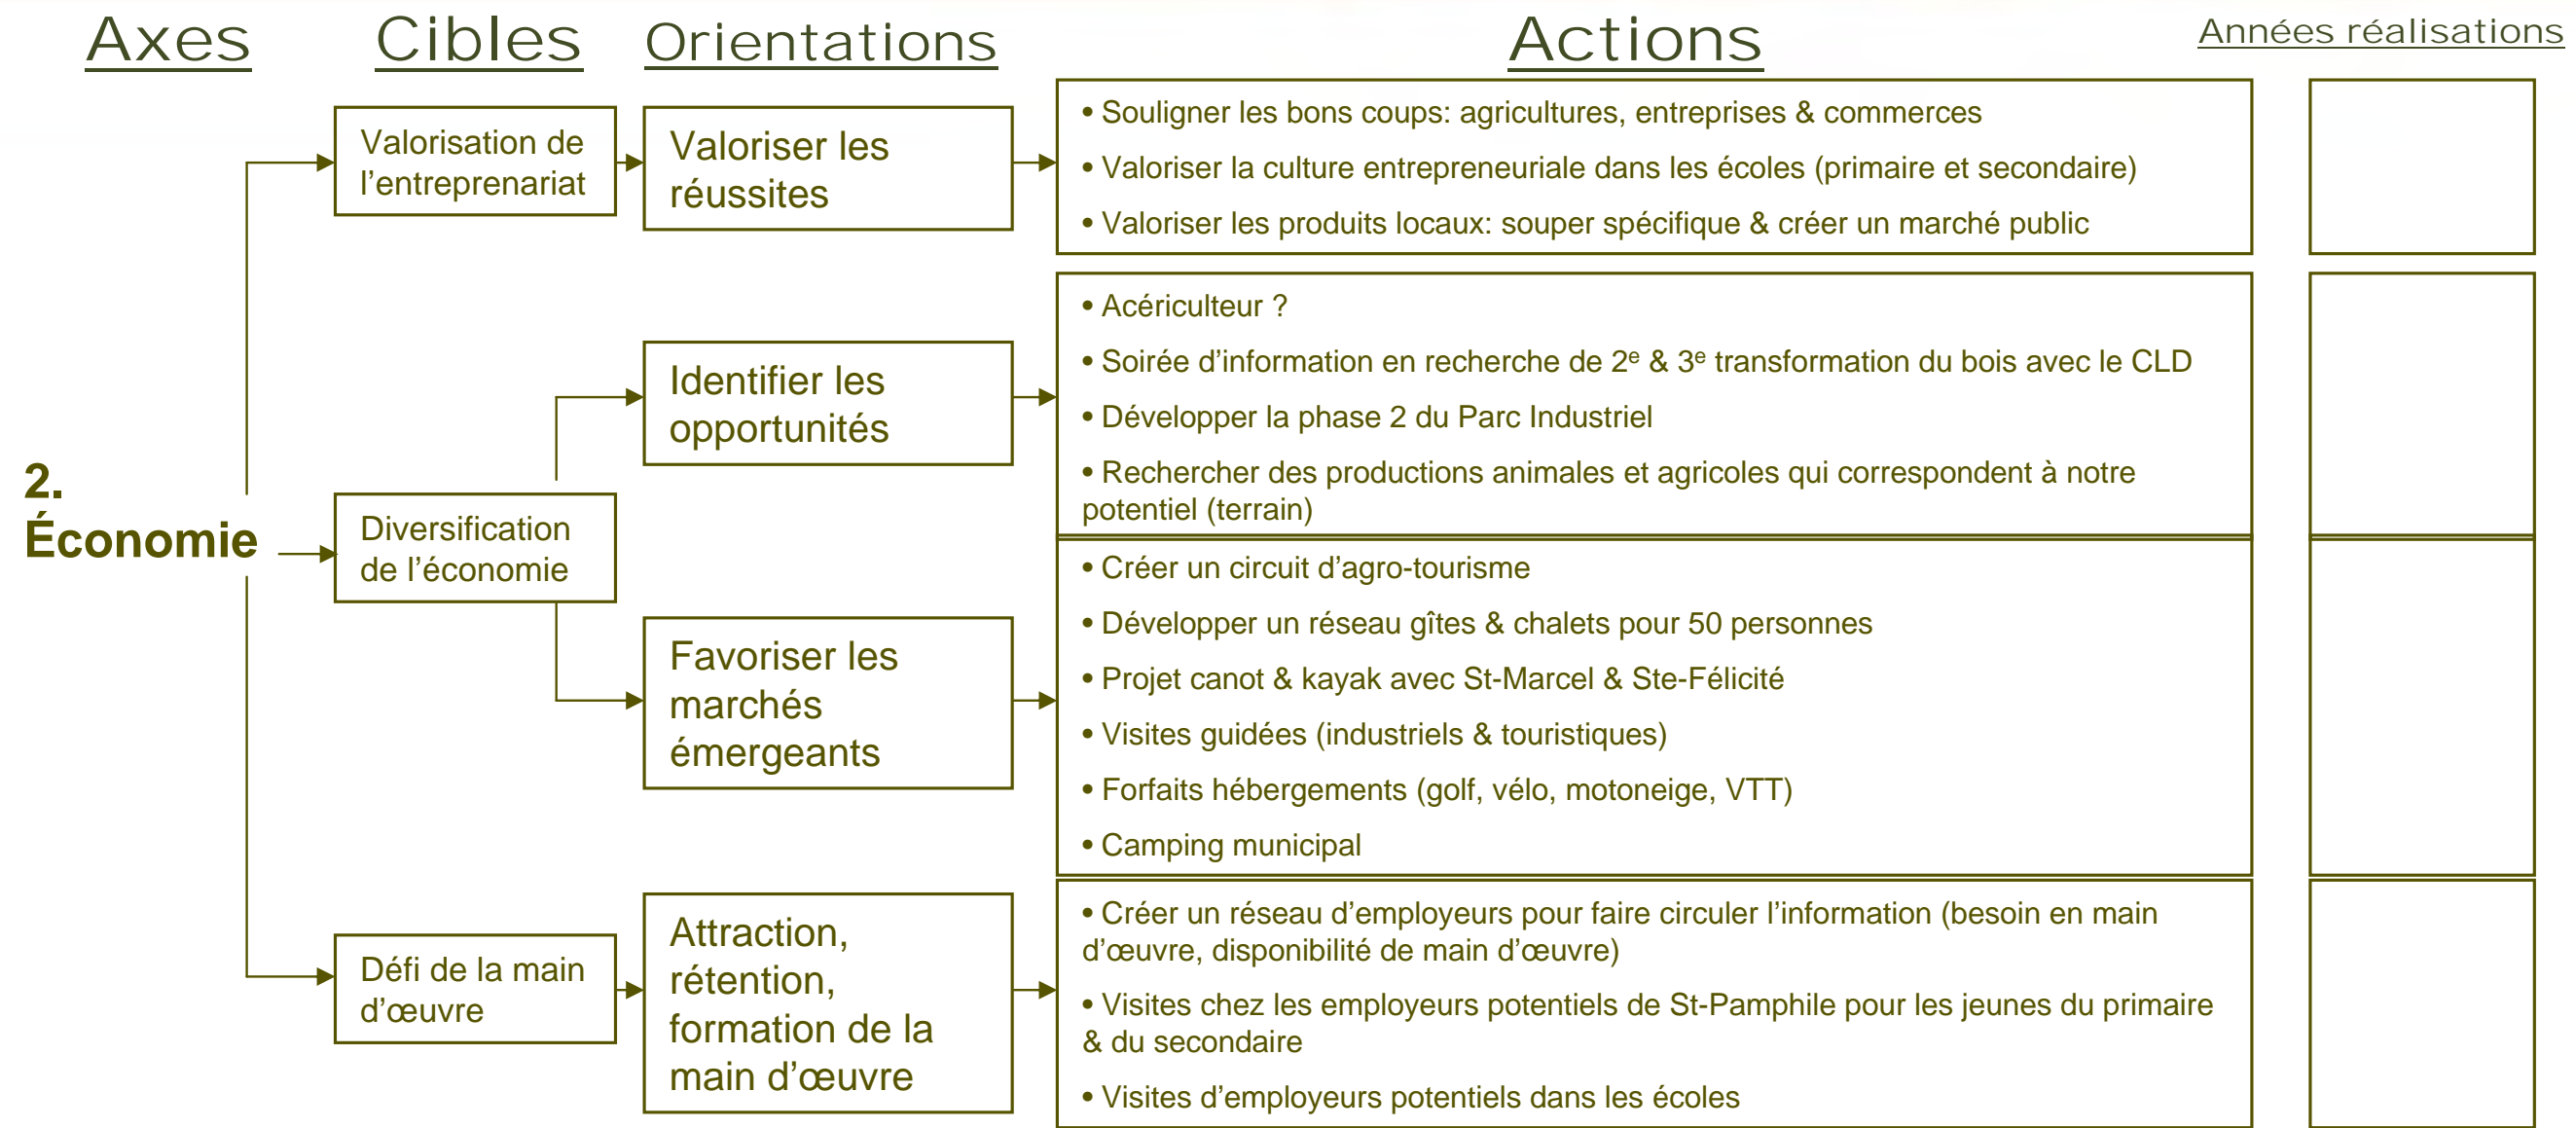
Axes

Cibles

Orientations

Actions

Années réalisations

2. Économie

Valorisation de l'entreprenariat

Valoriser les réussites

• Souligner les bons coups: agricultures, entreprises & commerces

• Valoriser la culture entrepreneuriale dans les écoles (primaire et secondaire)

• Valoriser les produits locaux: souper spécifique & créer un marché public

Diversification de l'économie

Identifier les opportunités

• Acériculteur ?

• Soirée d'information en recherche de $2^e$ & $3^e$ transformation du bois avec le CLD

• Développer la phase 2 du Parc Industriel

• Rechercher des productions animales et agricoles qui correspondent à notre potentiel (terrain)

Favoriser les marchés émergeants

• Créer un circuit d'agro-tourisme

• Développer un réseau gîtes & chalets pour 50 personnes

• Projet canot & kayak avec St-Marcel & Ste-Félicité

• Visites guidées (industriels & touristiques)

• Forfaits hébergements (golf, vélo, motoneige, VTT)

• Camping municipal

Défi de la main d'œuvre

Attraction, rétention, formation de la main d'œuvre

• Créer un réseau d'employeurs pour faire circuler l'information (besoin en main d'œuvre, disponibilité de main d'œuvre)

• Visites chez les employeurs potentiels de St-Pamphile pour les jeunes du primaire & du secondaire

• Visites d'employeurs potentiels dans les écoles